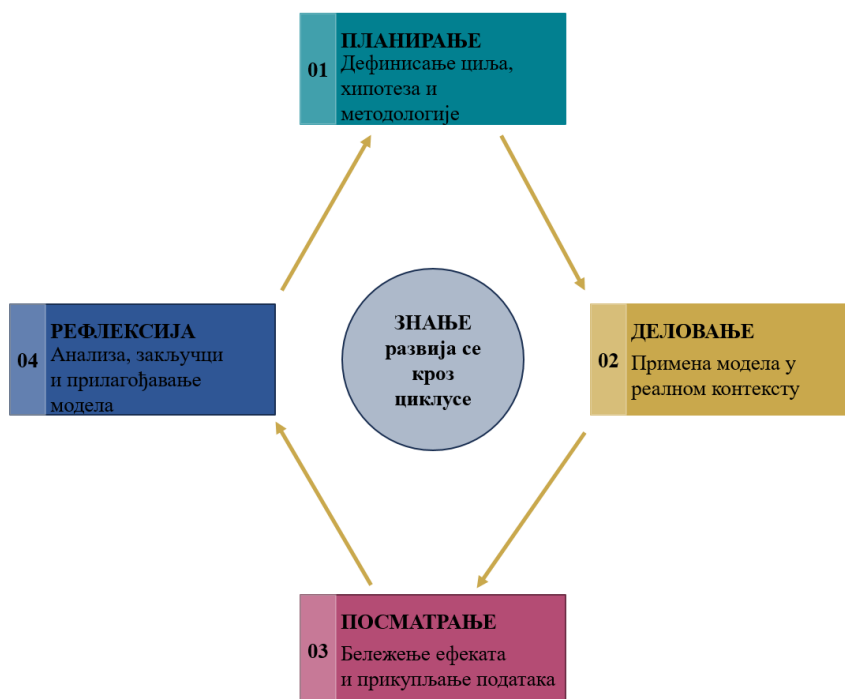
01 ПЛАНИРАЊЕ
Дефинисање циља, хипотеза и методологије

04 РЕФЛЕКСИЈА
Анализа, закључци и прилагођавање модела

ЗНАЊЕ развија се кроз циклусе

02 ДЕЛОВАЊЕ
Примена модела у реалном контексту

03 ПОСМАТРАЊЕ
Бележење ефеката и прикупљање података